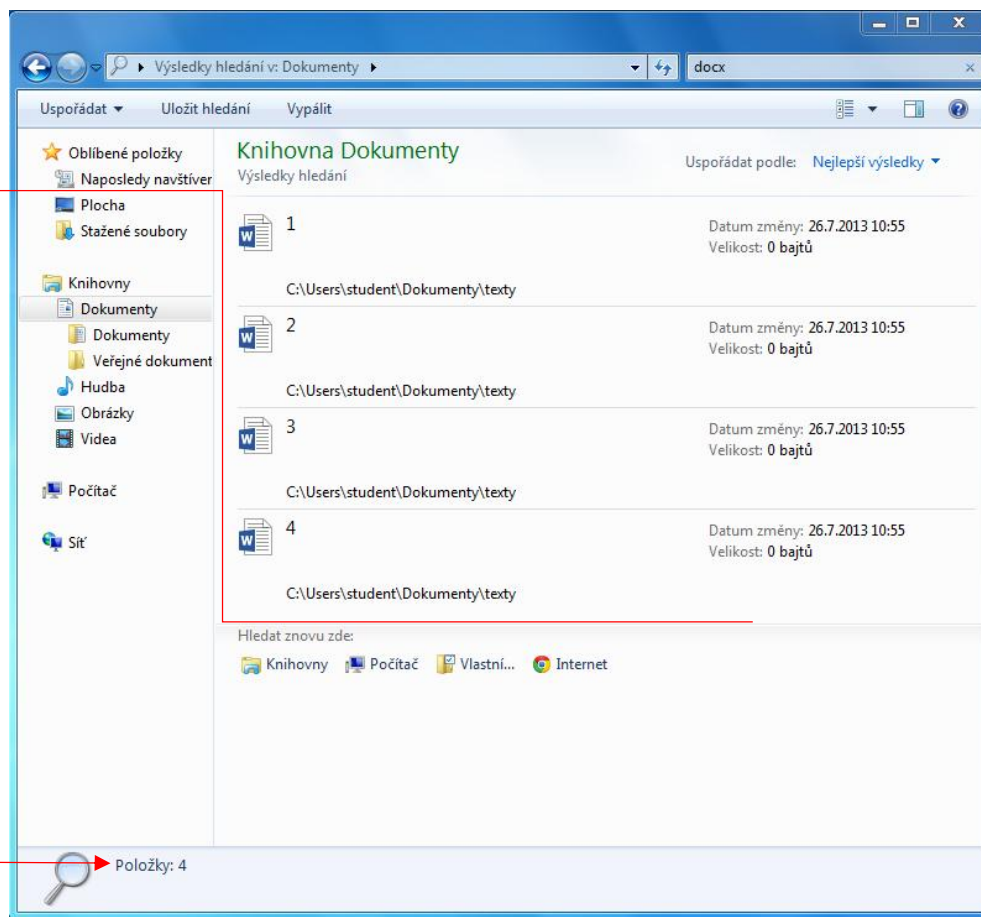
Výsledky hledání v: Dokumenty
docx

Uspořádat ▾ Uložit hledání Vypálit

Oblíbené položky
Naposledy navštíver
Plocha
Stažené soubory

Knihovny
Dokumenty
Dokumenty
Veřejné dokument
Hudba
Obrázky
Videa

Počítač

Síť

Knihovna Dokumenty
Výsledky hledání

Uspořádat podle: Nejlepší výsledky ▾

1
Datum změny: 26.7.2013 10:55
Velikost: 0 bajtů
C:\Users\student\Dokumenty\texty

2
Datum změny: 26.7.2013 10:55
Velikost: 0 bajtů
C:\Users\student\Dokumenty\texty

3
Datum změny: 26.7.2013 10:55
Velikost: 0 bajtů
C:\Users\student\Dokumenty\texty

4
Datum změny: 26.7.2013 10:55
Velikost: 0 bajtů
C:\Users\student\Dokumenty\texty

Hledat znovu zde:
Knihovny Počítač Vlastní... Internet

Položky: 4